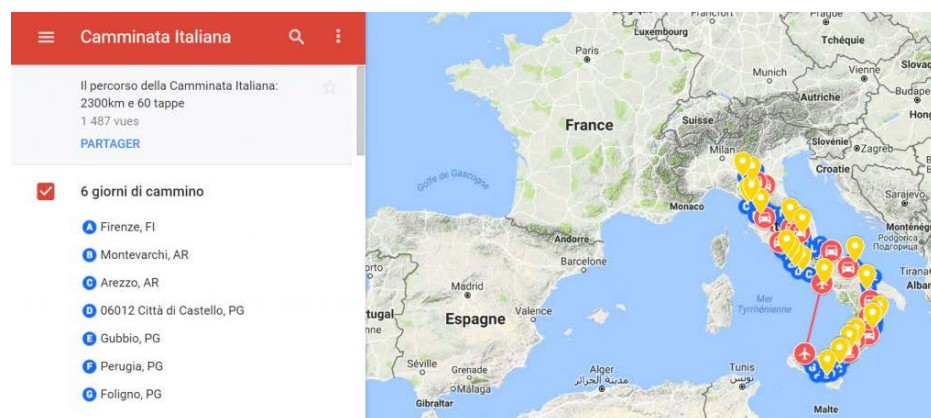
Camminata Italiana

Il percorso della Camminata Italiana: 2300km e 60 tappe
1 487 vues
PARTAGER

6 giorni di cammino
A Firenze, FI
B Montevarchi, AR
C Arezzo, AR
D 06012 Città di Castello, PG
E Gubbio, PG
F Perugia, PG
G Foligno, PG

Francfort
Prague
Luxembourg
Tchéquie
Slovaq
Paris
Munich
Vienne
Budape
Autriche
Hon
France
Suisse
Slovénie
Zagreb
Milan
Croatie
Golfe de Gascogne
Sarajevo
Monaco
Monténég
Podgorica
Подгорица
Andorre
Barcelone
Tirana
Alba
orto
Madrid
Mer
Tyrrhénienne
tugal
nne
Valence
Espagne
Séville
Grenade
Alger
مدينة الجزائر
Tunis
تونس
Málaga
Gibraltar
Malte